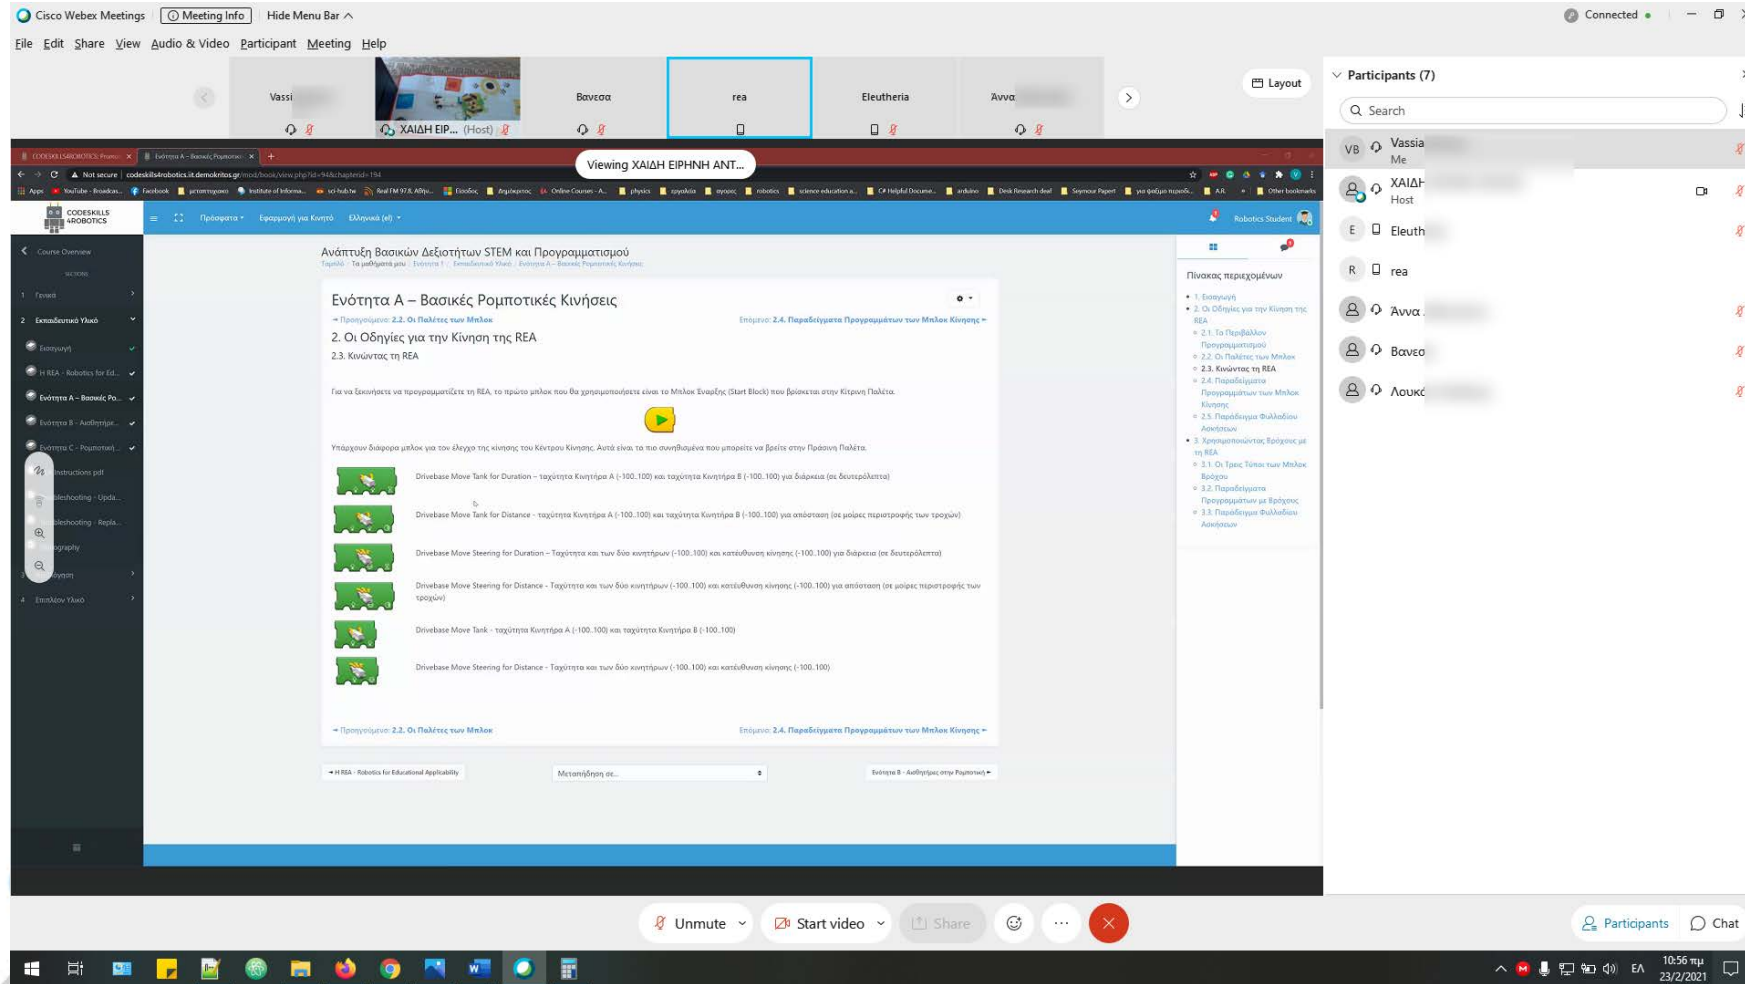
Cisco Webex Meetings | Meeting Info | Hide Menu Bar

Connected

File Edit Share View Audio & Video Participant Meeting Help

Vassi

ΧΑΙΔΗ ΕΙΡ... (Host)

Βανεσα

rea

Eleutheria

Άννα

Layout

Participants (7)

Search

Viewing ΧΑΙΔΗ ΕΙΡΗΝΗ ΑΝΤ...

Not secure | codeskills4robotics.iit.demokritos.gr/mod/book/view.php?id=94&chapterid=194

CODESKILLS 4ROBOTICS

Πρόσφατα | Εφαρμογή για Κινητό | Ελληνικά (el)

Robotics Student

Course Overview

1 Γενικά

2 Εκπαιδευτικό Υλικό

Εισαγωγή

Η REA - Robotics for Ed...

Ενότητα Α - Βασικές Ρο...

Ενότητα Β - Αισθητήρε...

Ενότητα C - Ρομποτική...

Instructions pdf

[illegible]bleshooting - Upda...

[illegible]bleshooting - Repla...

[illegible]ography

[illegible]γηση

4 Επιπλέον Υλικό

Ανάπτυξη Βασικών Δεξιοτήτων STEM και Προγραμματισμού

Ταμπλό / Τα μαθήματά μου / Ενότητα 1 / Εκπαιδευτικό Υλικό / Ενότητα Α - Βασικές Ρομποτικές Κινήσεις

Ενότητα Α – Βασικές Ρομποτικές Κινήσεις

Προηγούμενο: 2.2. Οι Παλέτες των Μπλοκ

Επόμενο: 2.4. Παραδείγματα Προγραμμάτων των Μπλοκ Κίνησης

2. Οι Οδηγίες για την Κίνηση της REA

2.3. Κινώντας τη REA

Για να ξεκινήσετε να προγραμματίζετε τη REA, το πρώτο μπλοκ που θα χρησιμοποιήσετε είναι το Μπλοκ Έναρξης (Start Block) που βρίσκεται στην Κίτρινη Παλέτα.

Υπάρχουν διάφορα μπλοκ για τον έλεγχο της κίνησης του Κέντρου Κίνησης. Αυτά είναι τα πιο συνηθισμένα που μπορείτε να βρείτε στην Πράσινη Παλέτα.

Drivebase Move Tank for Duration – ταχύτητα Κινητήρα Α (-100..100) και ταχύτητα Κινητήρα Β (-100..100) για διάρκεια (σε δευτερόλεπτα)

Drivebase Move Tank for Distance - ταχύτητα Κινητήρα Α (-100..100) και ταχύτητα Κινητήρα Β (-100..100) για απόσταση (σε μοίρες περιστροφής των τροχών)

Drivebase Move Steering for Duration – Ταχύτητα και των δύο κινητήρων (-100..100) και κατεύθυνση κίνησης (-100..100) για διάρκεια (σε δευτερόλεπτα)

Drivebase Move Steering for Distance - Ταχύτητα και των δύο κινητήρων (-100..100) και κατεύθυνση κίνησης (-100..100) για απόσταση (σε μοίρες περιστροφής των τροχών)

Drivebase Move Tank - ταχύτητα Κινητήρα Α (-100..100) και ταχύτητα Κινητήρα Β (-100..100)

Drivebase Move Steering for Distance - Ταχύτητα και των δύο κινητήρων (-100..100) και κατεύθυνση κίνησης (-100..100)

Προηγούμενο: 2.2. Οι Παλέτες των Μπλοκ

Επόμενο: 2.4. Παραδείγματα Προγραμμάτων των Μπλοκ Κίνησης

Η REA - Robotics for Educational Applicability

Μετατόπιση σε...

Ενότητα Β - Αισθητήρες στην Ρομποτική

Πίνακας περιεχομένων

1. Εισαγωγή
2. Οι Οδηγίες για την Κίνηση της REA
2.1. Το Περιβάλλον Προγραμματισμού
2.2. Οι Παλέτες των Μπλοκ
2.3. Κινώντας τη REA
2.4. Παραδείγματα Προγραμμάτων των Μπλοκ Κίνησης
2.5. Παράδειγμα Φυλλαδίου Ασκήσεων
3. Χρησιμοποιώντας Βρόχους με τη REA
3.1. Οι Τρεις Τύποι των Μπλοκ Βρόχου
3.2. Παραδείγματα Προγραμμάτων με Βρόχους
3.3. Παράδειγμα Φυλλαδίου Ασκήσεων

Vassia
Me

ΧΑΙΔΗ
Host

Eleuth

rea

Άννα

Βανεσ

Λουκ

Unmute | Start video | Share

Participants | Chat

ΕΛ 10:56 πμ 23/2/2021